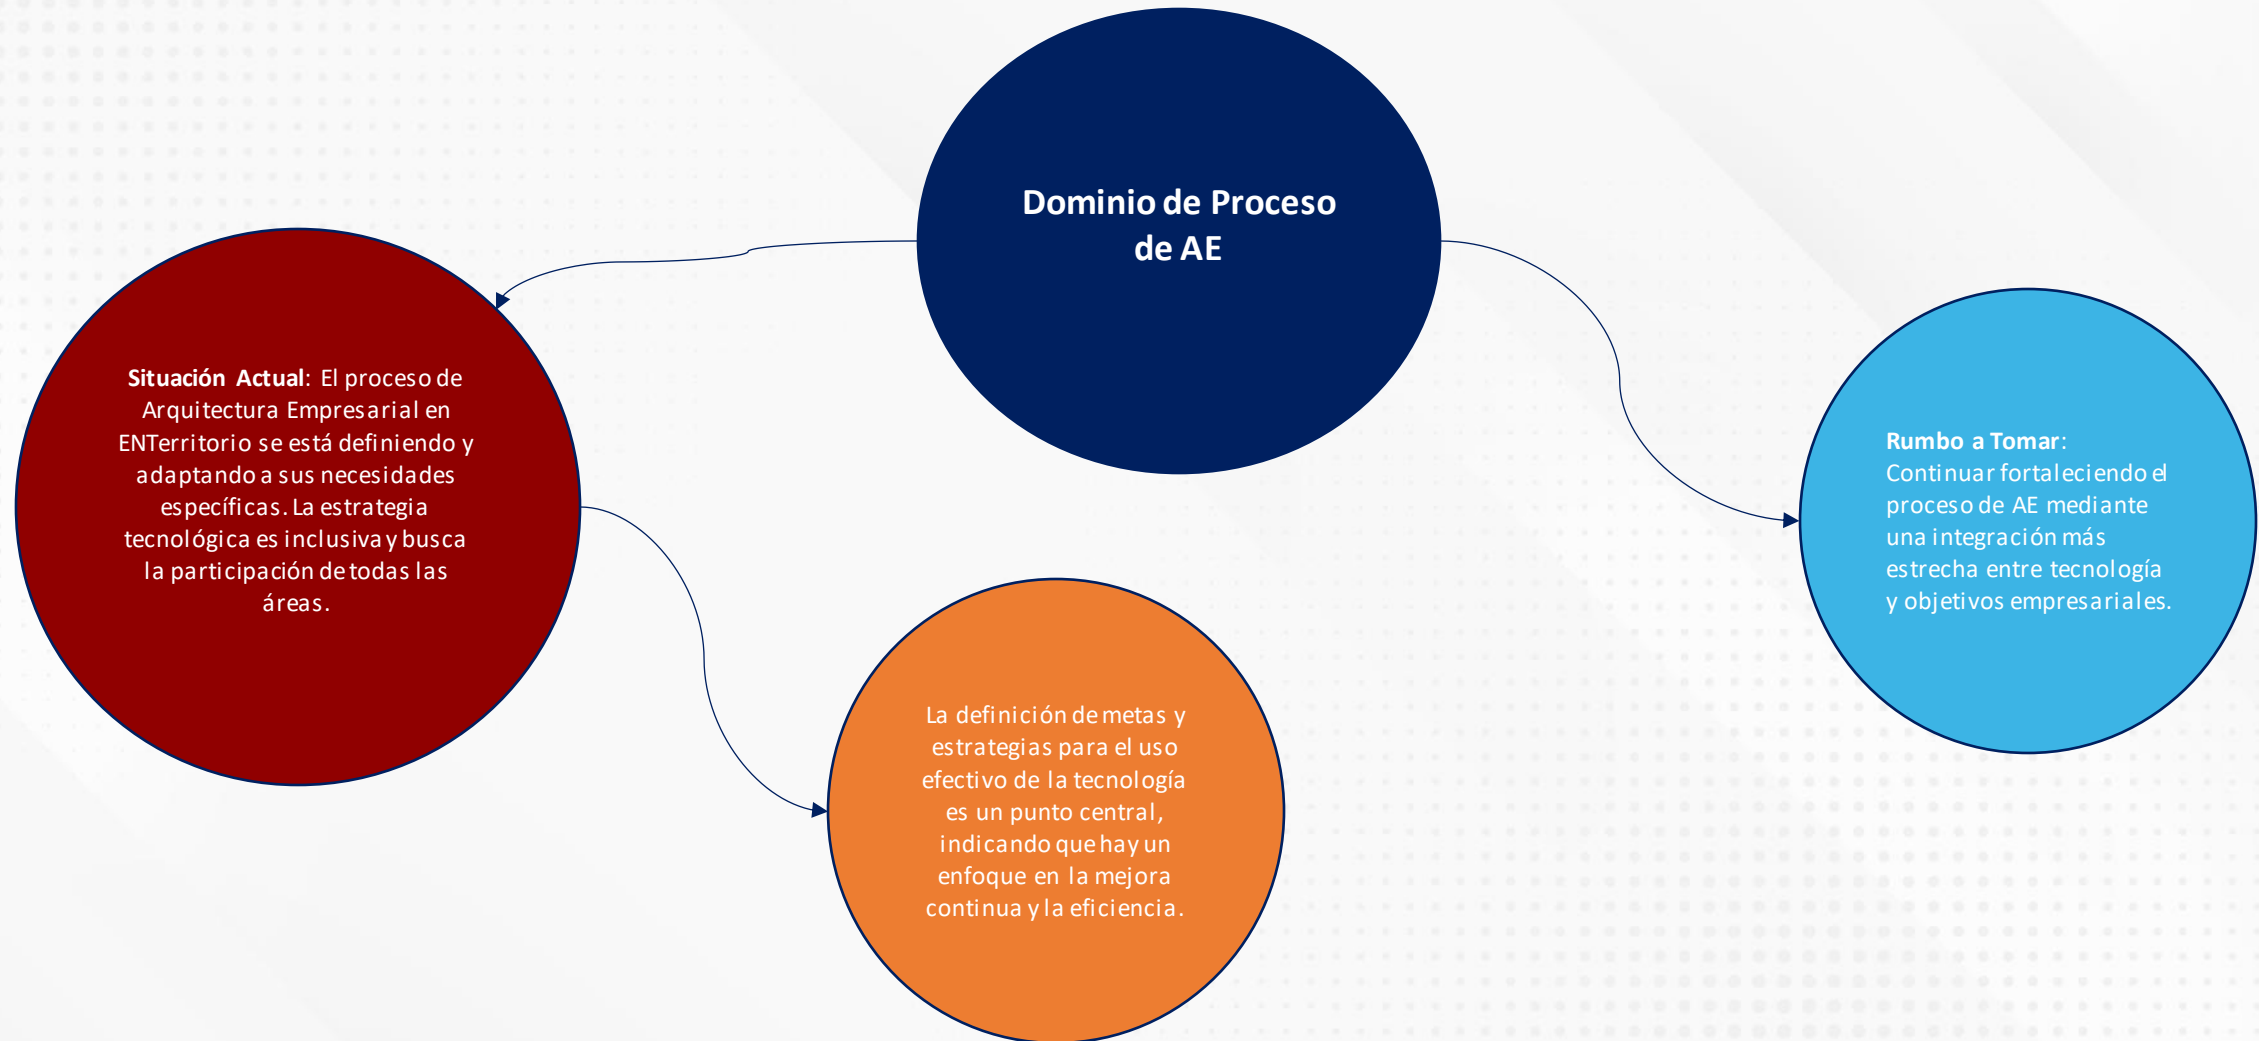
Dominio de Proceso de AE

Situación Actual: El proceso de Arquitectura Empresarial en ENTerritorio se está definiendo y adaptando a sus necesidades específicas. La estrategia tecnológica es inclusiva y busca la participación de todas las áreas.

La definición de metas y estrategias para el uso efectivo de la tecnología es un punto central, indicando que hay un enfoque en la mejora continua y la eficiencia.

Rumbo a Tomar: Continuar fortaleciendo el proceso de AE mediante una integración más estrecha entre tecnología y objetivos empresariales.